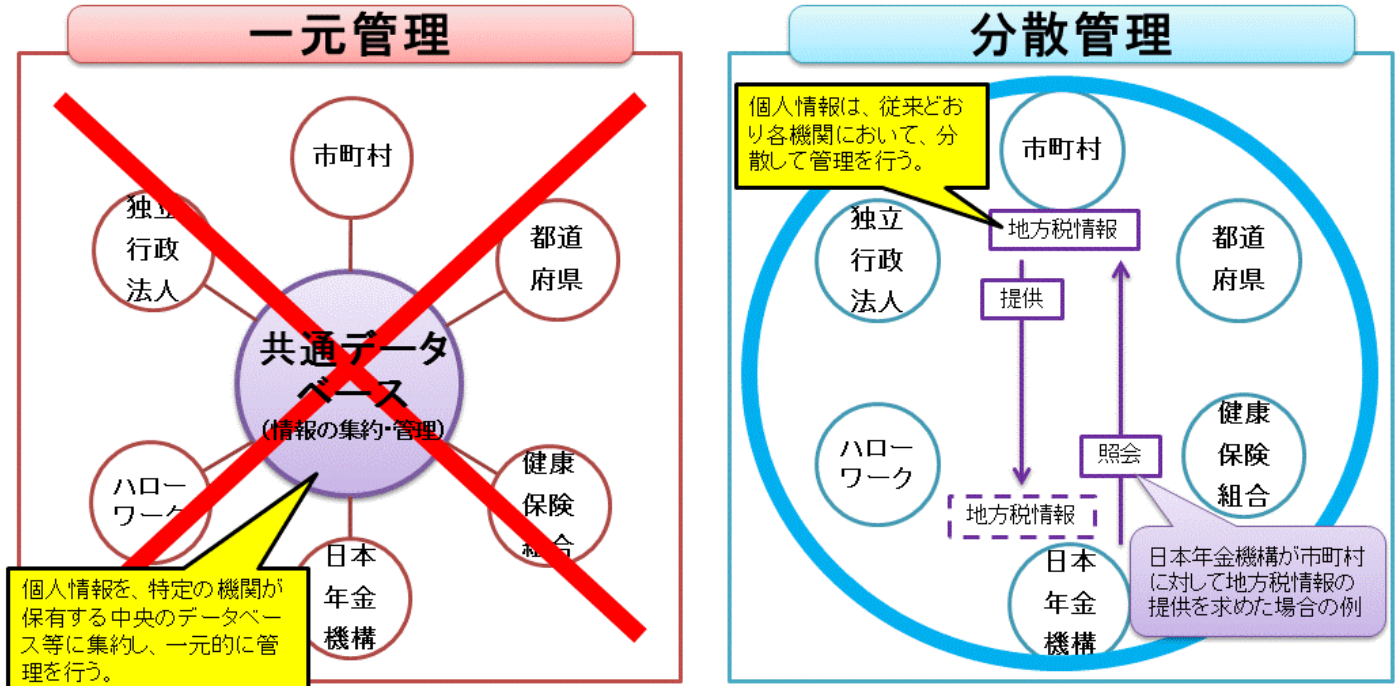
一元管理

市町村

独立行政法人

都道府県

共通データベース
(情報の集約・管理)

ハローワーク

健康保険組合

日本年金機構

個人情報を、特定の機関が保有する中央のデータベース等に集約し、一元的に管理を行う。

分散管理

個人情報は、従来どおり各機関において、分散して管理を行う。

市町村

独立行政法人

地方税情報

都道府県

提供

ハローワーク

照会

健康保険組合

地方税情報

日本年金機構

日本年金機構が市町村に対して地方税情報の提供を求めた場合の例